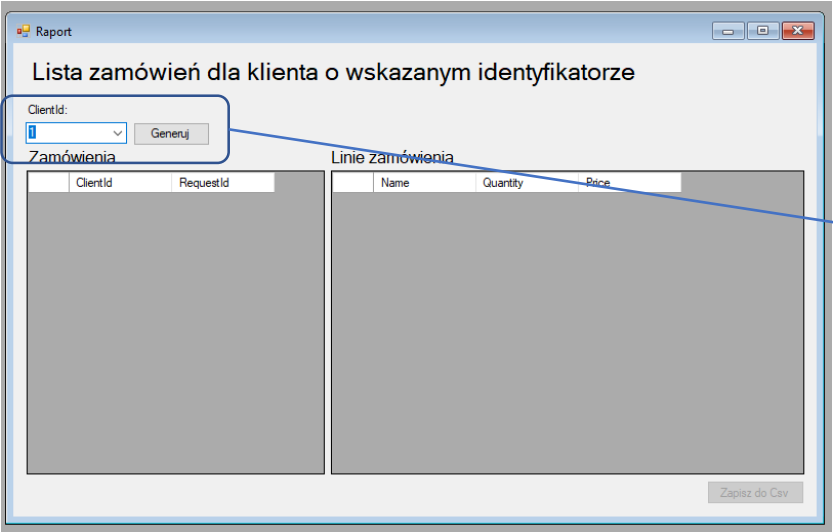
Raport

Lista zamówień dla klienta o wskazanym identyfikatorze

ClientId:

1

Generuj

Zamówienia

| | ClientId | RequestId |
|---|---|---|

Linie zamówienia

| | Name | Quantity | Price |
|---|---|---|---|

Zapisz do Csv